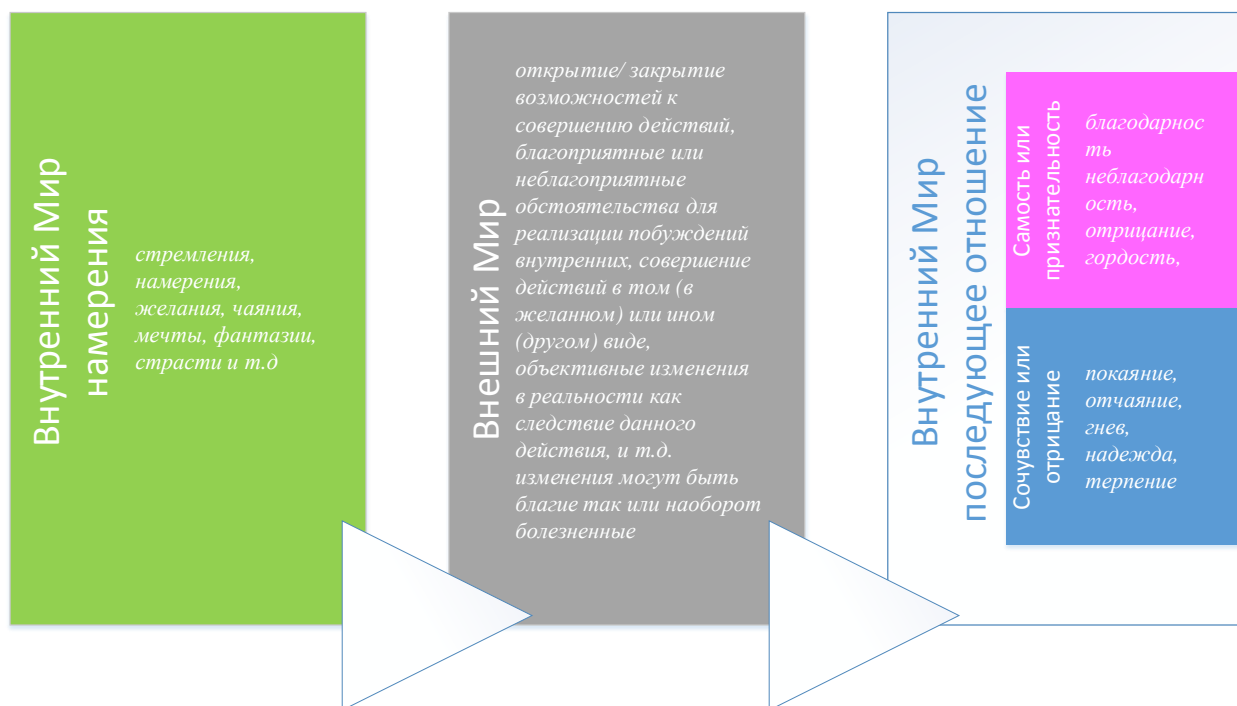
Внутренний Мир намерения

стремления, намерения, желания, чаяния, мечты, фантазии, страсти и т.д

Внешний Мир

открытие/ закрытие возможностей к совершению действий, благоприятные или неблагоприятные обстоятельства для реализации побуждений внутренних, совершение действий в том (в желанном) или ином (другом) виде, объективные изменения в реальности как следствие данного действия, и т.д. изменения могут быть благие так или наоборот болезненные

Внутренний Мир последующее отношение

Самость или признательность

благодарность неблагодарность, отрицание, гордость,

Сочувствие или отрицание

покаяние, отчаяние, гнев, надежда, терпение